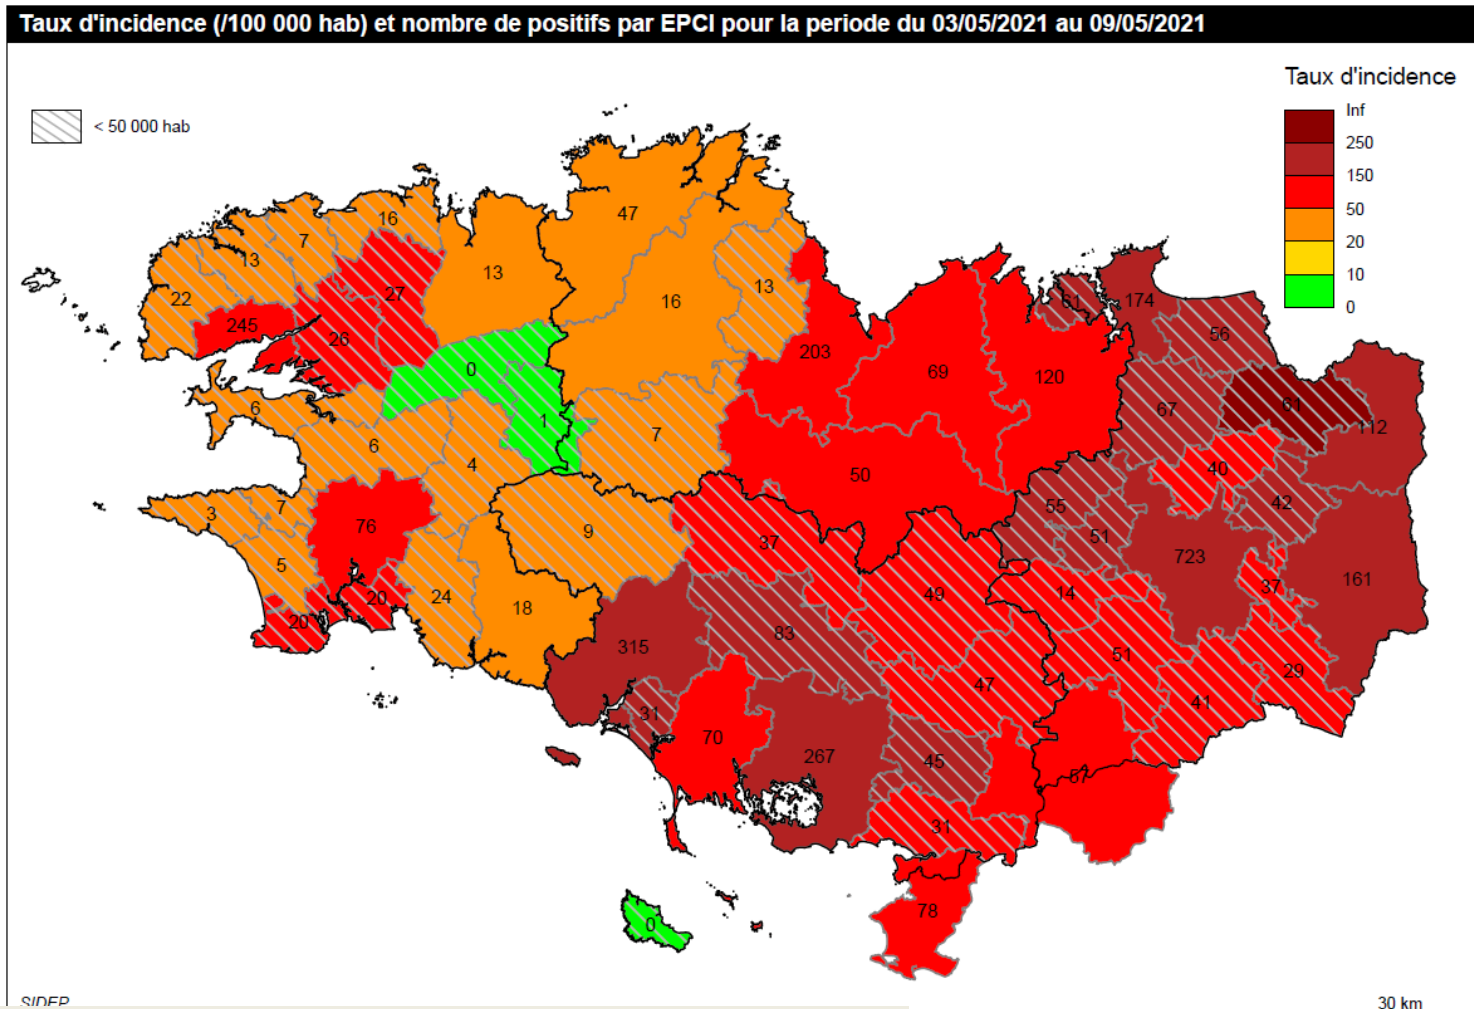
Taux d'incidence (/100 000 hab) et nombre de positifs par EPCI pour la periode du 03/05/2021 au 09/05/2021

< 50 000 hab

Taux d'incidence
Inf
250
150
50
20
10
0

16
7
13
27
22
245
26
47
13
16
13
0
1
6
6
4
7
203
69
120
61
174
56
67
61
112
40
42
50
3
7
76
5
20
20
24
9
18
37
55
51
723
161
37
49
14
83
315
51
29
41
47
31
70
267
45
67
31
78
0

SIDEP
30 km